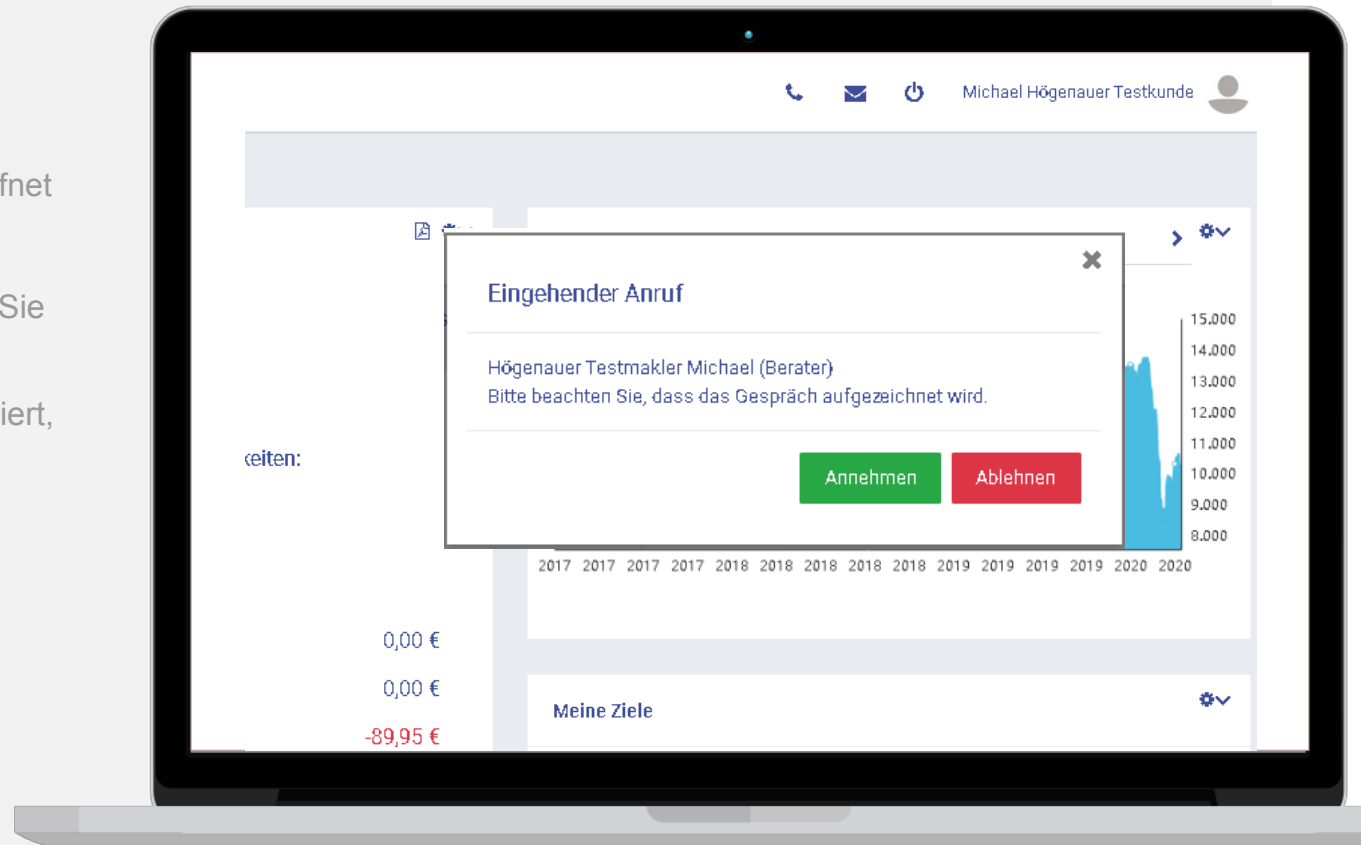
fnet

Sie

iert,

Michael Högenauer Testkunde

:eiten:

Eingehender Anruf

Högenauer Testmakler Michael (Berater)
Bitte beachten Sie, dass das Gespräch aufgezeichnet wird.

Annehmen Ablehnen

15.000
14.000
13.000
12.000
11.000
10.000
9.000
8.000

2017 2017 2017 2017 2018 2018 2018 2018 2018 2019 2019 2019 2019 2020 2020

0,00 €

0,00 €

-89,95 €

Meine Ziele